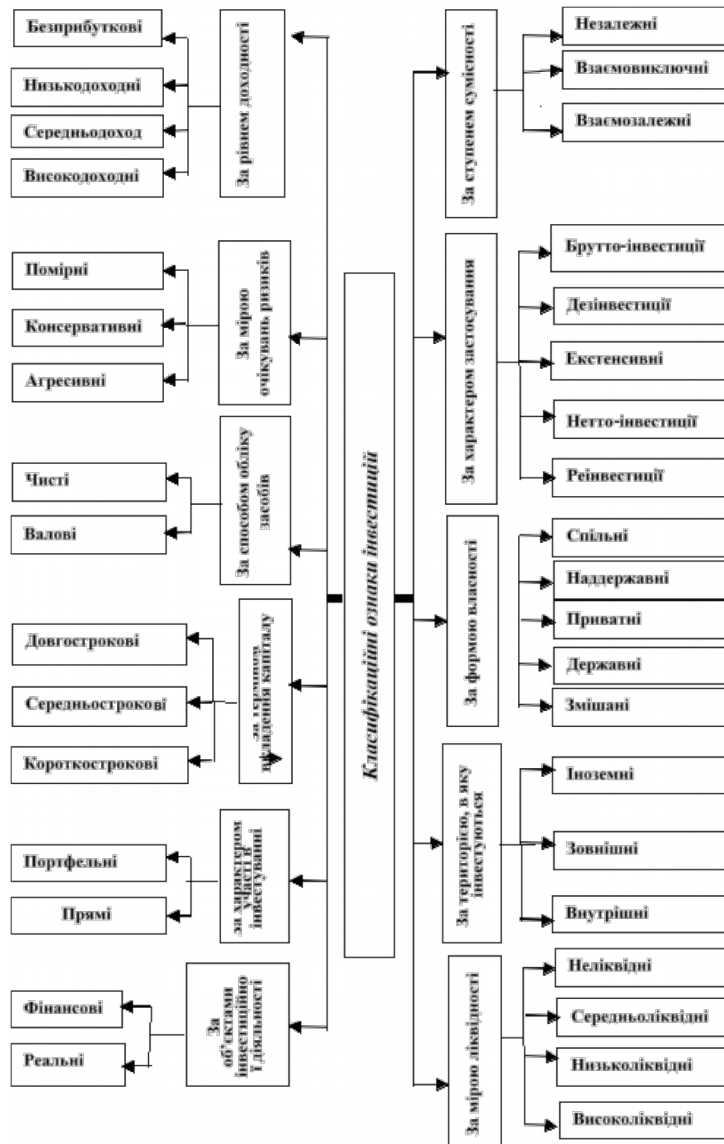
Безприбуткові
Низькодоходні
Середньодоход
Високодоходні

За рівнем доходності

Помірні
Консервативні
Агресивні

За мірою очікувань ризиків

Чисті
Валові

За способом обліку засобів

Довгострокові
Середньострокові
Короткострокові

За терміном вкладення капіталу

Портфельні
Прямі

За характером участі в інвестуванні

Фінансові
Реальні

За об'єктами інвестиційної діяльності

Класифікаційні ознаки інвестицій

За ступенем сумісності

Незалежні
Взаємовиключні
Взаємозалежні

За характером застосування

Брутто-інвестиції
Дезінвестиції
Екстенсивні
Нетто-інвестиції
Реінвестиції

За формою власності

Спільні
Наддержавні
Приватні
Державні
Змішані

За територією, в яку інвестуються

Іноземні
Зовнішні
Внутрішні

За мірою ліквідності

Неліквідні
Середньоліквідні
Низьколіквідні
Високоліквідні